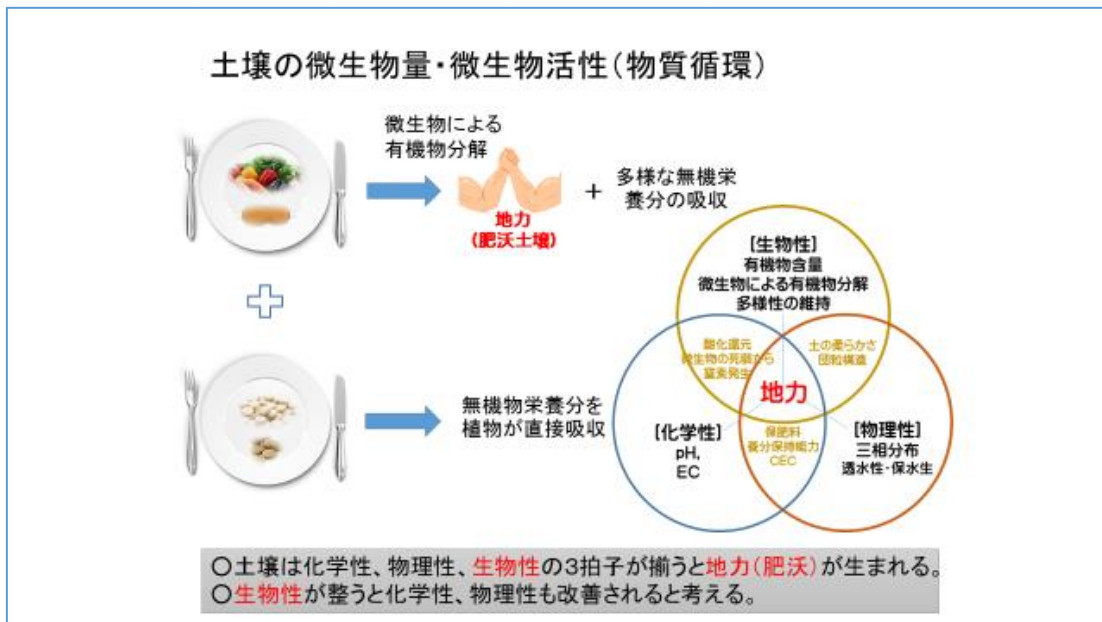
土壌の微生物量・微生物活性（物質循環）

微生物による
有機物分解

地力
（肥沃土壌）

＋ 多様な無機栄
養分の吸収

【生物性】
有機物含量
微生物による有機物分解
多様性の維持

酸化還元
微生物の死骸から
窒素発生

土の柔らかさ
団粒構造

地力

【化学性】
pH,
EC

保肥料
養分保持能力
CEC

【物理性】
三相分布
透水性・保水生

無機物栄養分を
植物が直接吸収

〇土壌は化学性、物理性、生物性の3拍子が揃うと地力（肥沃）が生まれる。
〇生物性が整うと化学性、物理性も改善されると考える。